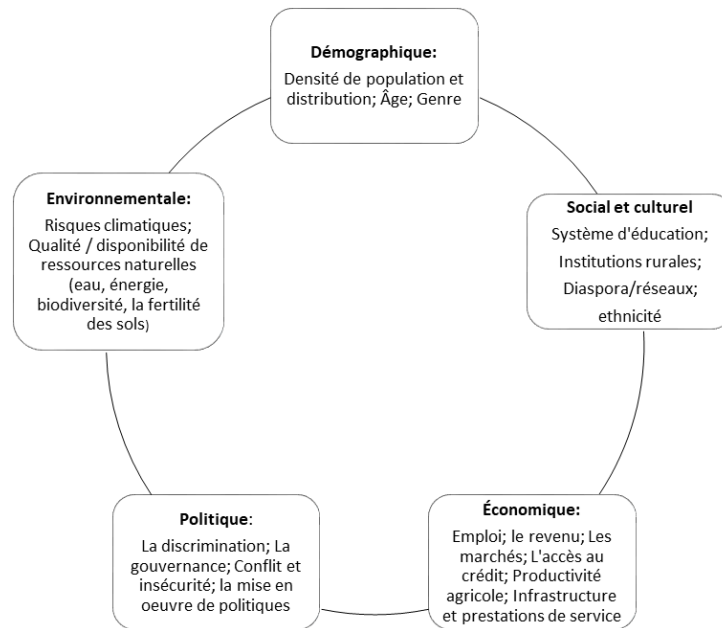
**Démographique:**
Densité de population et distribution; Âge; Genre

**Social et culturel**
Système d'éducation; Institutions rurales; Diaspora/réseaux; ethnicité

**Économique:**
Emploi; le revenu; Les marchés; L'accès au crédit; Productivité agricole; Infrastructure et prestations de service

**Politique**:
La discrimination; La gouvernance; Conflit et insécurité; la mise en oeuvre de politiques

**Environnementale:**
Risques climatiques; Qualité / disponibilité de ressources naturelles (eau, énergie, biodiversité, la fertilité des sols)